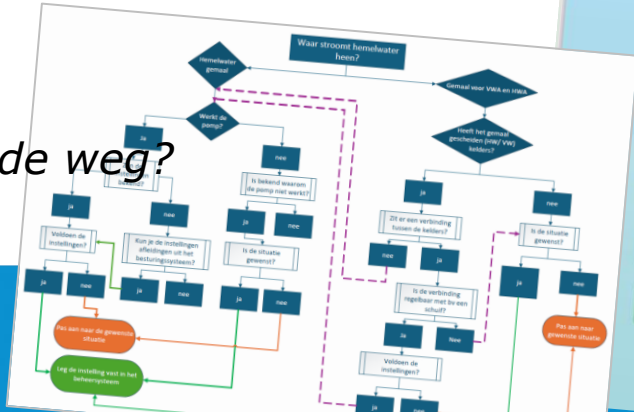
de weg?

Waar stroomt hemelwater heen?

Hemelwater gemaal

Gemaal voor VWA en HWA

Werkt de pomp?

Heeft het gemaal gescheiden (HW/ VW) kelders?

ja

nee

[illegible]

Is bekend waarom de pomp niet werkt?

ja

nee

ja

nee

ja

nee

Voldoen de instellingen?

Kun je de instellingen afleiden uit het besturingsysteem?

Is de situatie gewenst?

Zit er een verbinding tussen de kelders?

Is de situatie gewenst?

ja

nee

ja

nee

ja

nee

nee

ja

ja

nee

Is de verbinding regelbaar met bv een schuif?

Pas aan naar de gewenste situatie

Pas aan naar gewenste situatie

ja

Nee

Leg de instelling vast in het beheersysteem

Voldoen de instellingen?

ja

nee